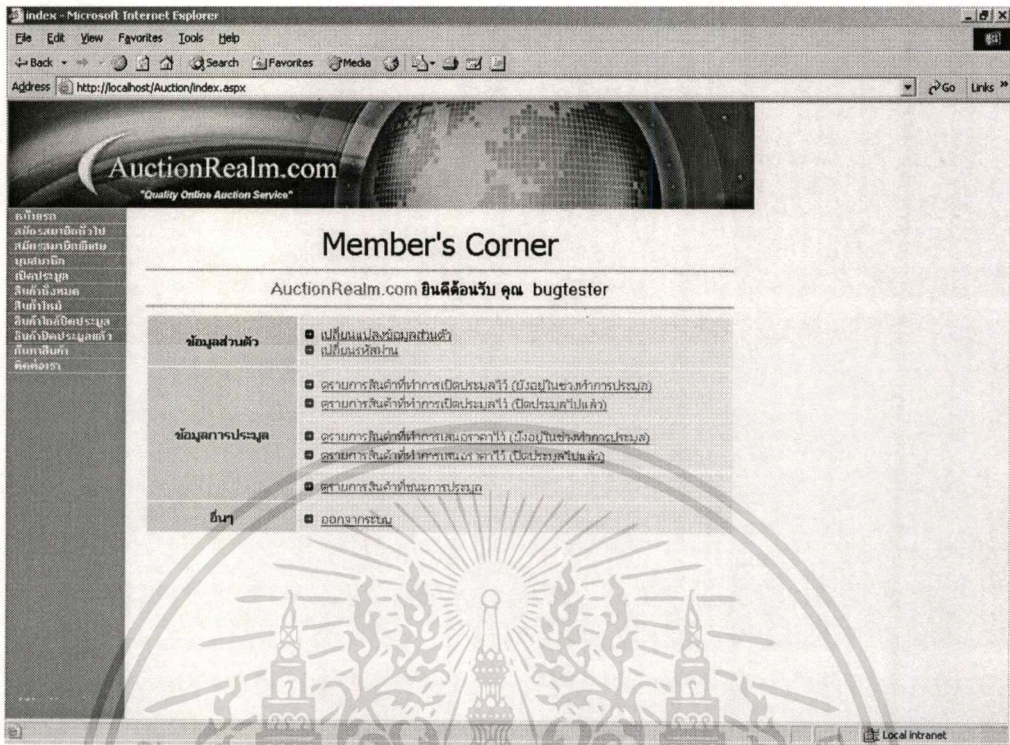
index - Microsoft Internet Explorer

File Edit View Favorites Tools Help

Back Search Favorites Media

Address http://localhost/Auction/index.aspx

Go Links

AuctionRealm.com

"Quality Online Auction Service"

หน้าแรก
สมัครสมาชิกทั่วไป
สมัครสมาชิกพิเศษ
มุมสมาชิก
เปิดประมูล
สินค้าทั้งหมด
สินค้าใหม่
สินค้าใกล้ปิดประมูล
สินค้าปิดประมูลแล้ว
ค้นหาสินค้า
ติดต่อเรา

Member's Corner

AuctionRealm.com ยินดีต้อนรับ คุณ bugtester

| ข้อมูลส่วนตัว | เปลี่ยนแปลงข้อมูลส่วนตัว<br>เปลี่ยนรหัสผ่าน |
|---|---|
| ข้อมูลการประมูล | รายการสินค้าที่ทำการเปิดประมูลไว้ (ยังอยู่ในช่วงทำการประมูล)<br>รายการสินค้าที่ทำการเปิดประมูลไว้ (ปิดประมูลไปแล้ว)<br>รายการสินค้าที่ทำการเสนอราคาไว้ (ยังอยู่ในช่วงทำการประมูล)<br>รายการสินค้าที่ทำการเสนอราคาไว้ (ปิดประมูลไปแล้ว)<br>รายการสินค้าที่ชนะการประมูล |
| อื่นๆ | ออกจากระบบ |

Local intranet